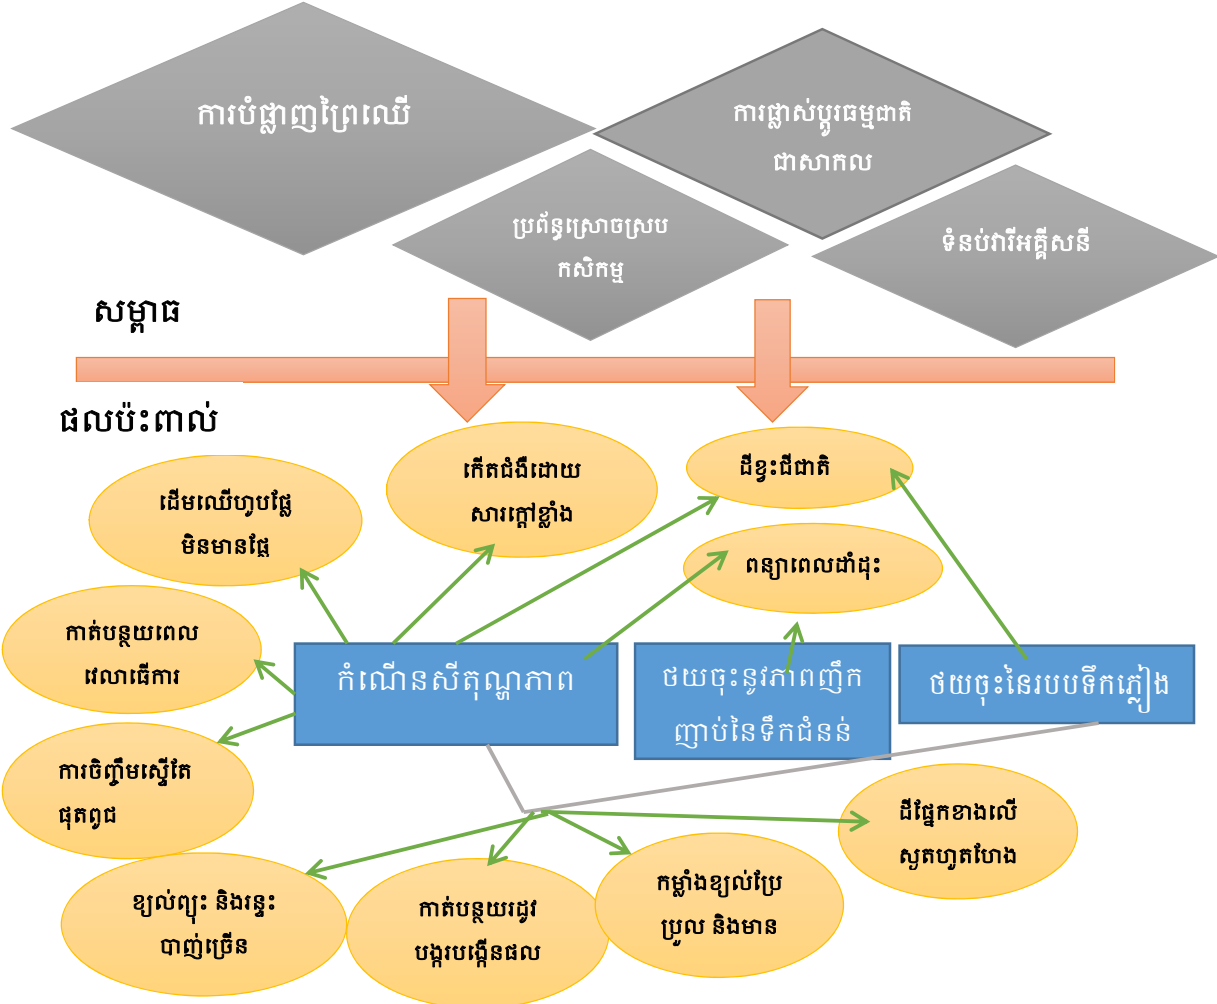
ការបំផ្លាញព្រៃឈើ

ការផ្លាស់ប្តូរធម្មជាតិជាសាកល

ប្រព័ន្ធស្រោចស្រពកសិកម្ម

ទំនប់វារីអគ្គិសនី

សម្ពាធ

ផលប៉ះពាល់

ដើមឈើហួតផ្លែមិនមានផ្លែ

កើតជំងឺដោយសារក្តៅខ្លាំង

ដីខ្វះជីជាតិ

ពន្យាពេលដាំដុះ

កាត់បន្ថយពេលវេលាធ្វើការ

ការចិញ្ចឹមស្មើតែផុតពូជ

កំណើនសីតុណ្ហភាព

ថយចុះនូវភាពញឹកញាប់នៃទឹកជំនន់

ថយចុះនៃរបបទឹកភ្លៀង

ដីផ្នែកខាងលើស្ងួតហួតហែង

ខ្យល់ព្យុះ និងរន្ទះបាញ់ច្រើន

កាត់បន្ថយរដូវបង្កបង្កើនផល

កម្លាំងខ្យល់ប្រែប្រួល និងមាន